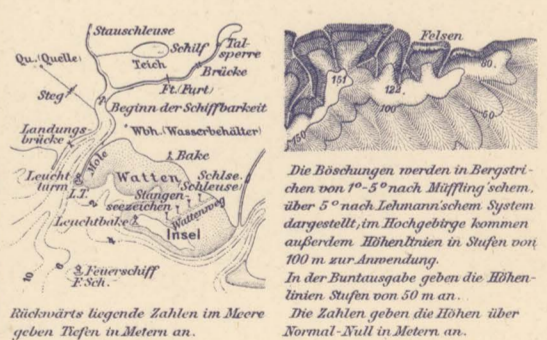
Stauschleuse
Schilf
Talsperre
Teich
Brücke
Qu. (Quelle)
Ft. (Furt)
Steg
Beginn der Schiffbarkeit
Landungsbrücke
Wbh. (Wasserbehälter)
Mole
Bake
Leuchtturm
L.T.
Watten
Schlse. (Schleuse)
Stangenseezeichen
Leuchtbake
Wattenweg
Insel
10
3
Feuerschiff
F. Sch.

Rückwärts liegende Zahlen im Meere geben Tiefen in Metern an.

Felsen
151
122
100
80
50
150

Die Böschungen werden in Bergstrichen von 1°-5° nach Müffling'schem, über 5° nach Lehmann'schem System dargestellt, im Hochgebirge kommen außerdem Höhenlinien in Stufen von 100 m zur Anwendung.
In der Buntausgabe geben die Höhenlinien Stufen von 50 m an.
Die Zahlen geben die Höhen über Normal-Null in Metern an.